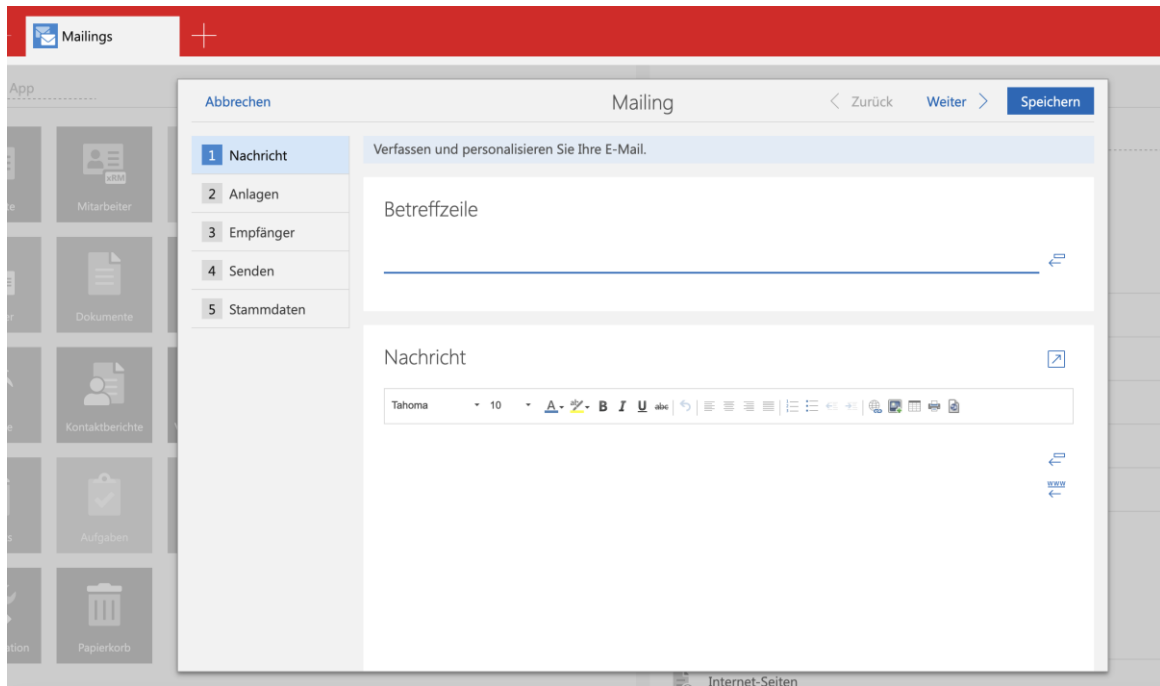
Mailings

App

Mitarbeiter

Dokumente

Kontaktberichte

Aufgaben

Papierkorb

Abbrechen

Mailing

< Zurück

Weiter >

Speichern

1 Nachricht

2 Anlagen

3 Empfänger

4 Senden

5 Stammdaten

Verfassen und personalisieren Sie Ihre E-Mail.

Betreffzeile

Nachricht

Tahoma

10

B I U abc

www

Internet-Seiten